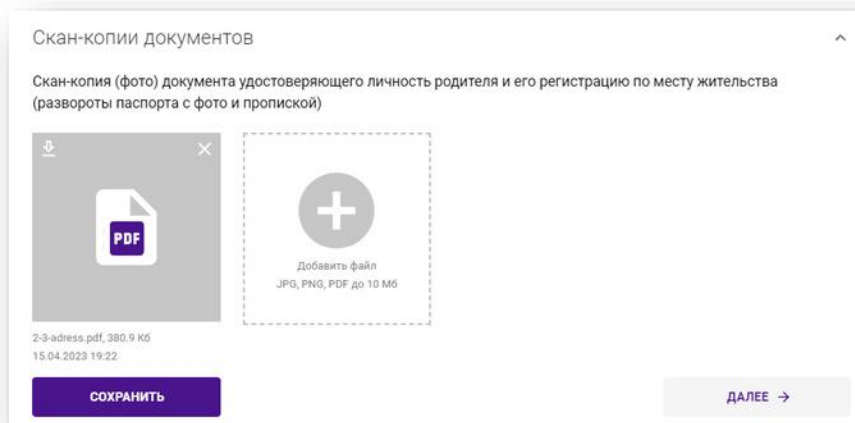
Скан-копии документов

Скан-копия (фото) документа удостоверяющего личность родителя и его регистрацию по месту жительства (развороты паспорта с фото и пропиской)

PDF

Добавить файл
JPG, PNG, PDF до 10 Мб

2-3-adress.pdf, 380.9 Кб
15.04.2023 19:22

СОХРАНИТЬ

ДАЛЕЕ →